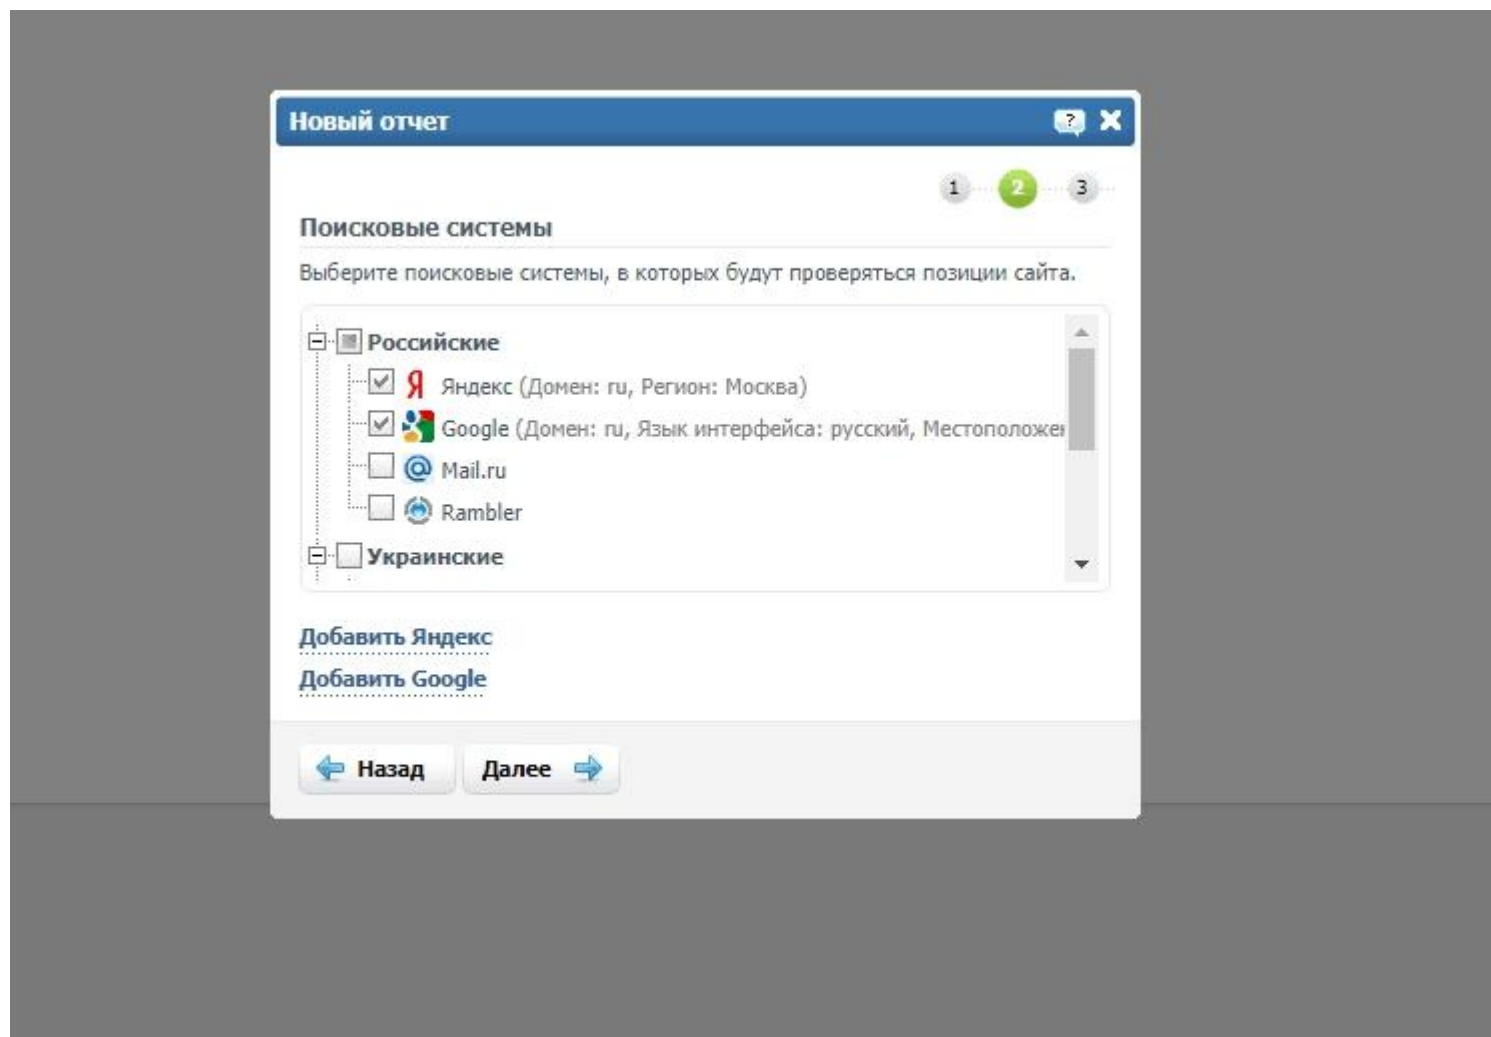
Новый отчет

1 2 3

Поисковые системы

Выберите поисковые системы, в которых будут проверяться позиции сайта.

Российские
Я Яндекс (Домен: ru, Регион: Москва)
Google (Домен: ru, Язык интерфейса: русский, Местоположе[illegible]
Mail.ru
Rambler
Украинские

Добавить Яндекс
Добавить Google

Назад
Далее